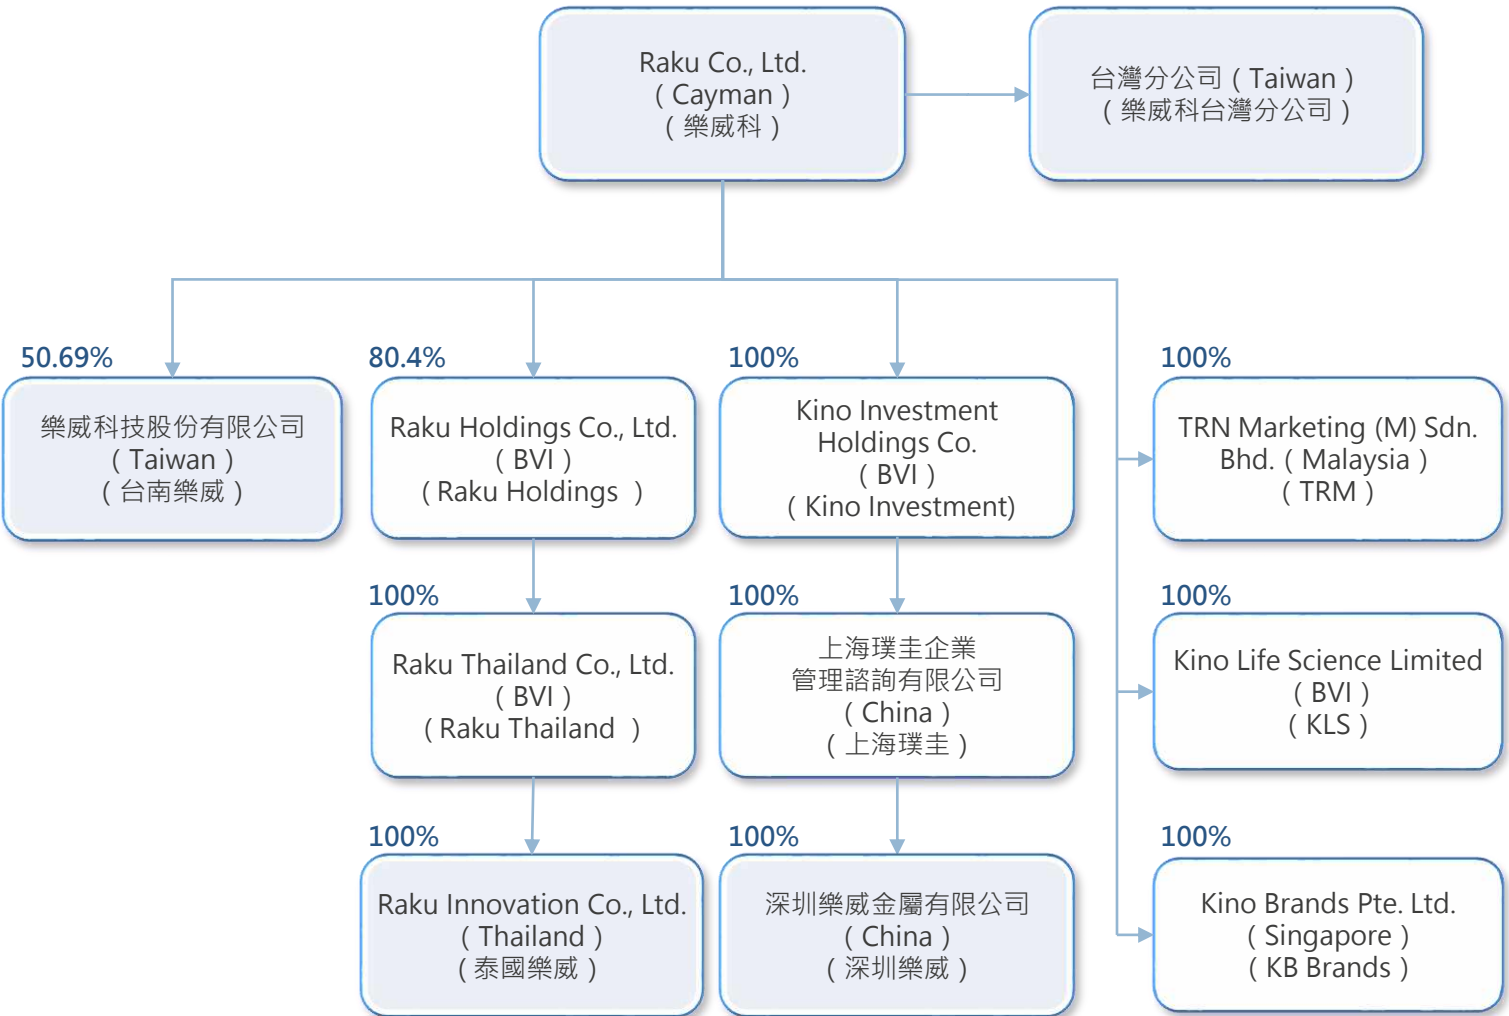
Raku Co., Ltd.
( Cayman )
( 樂威科 )

台灣分公司 ( Taiwan )
( 樂威科台灣分公司 )

50.69%
樂威科技股份有限公司
( Taiwan )
( 台南樂威 )

80.4%
Raku Holdings Co., Ltd.
( BVI )
( Raku Holdings )

100%
Kino Investment Holdings Co.
( BVI )
( Kino Investment)

100%
TRN Marketing (M) Sdn. Bhd. ( Malaysia )
( TRM )

100%
Raku Thailand Co., Ltd.
( BVI )
( Raku Thailand )

100%
上海璞圭企業管理諮詢有限公司
( China )
( 上海璞圭 )

100%
Kino Life Science Limited
( BVI )
( KLS )

100%
Raku Innovation Co., Ltd.
( Thailand )
( 泰國樂威 )

100%
深圳樂威金屬有限公司
( China )
( 深圳樂威 )

100%
Kino Brands Pte. Ltd.
( Singapore )
( KB Brands )